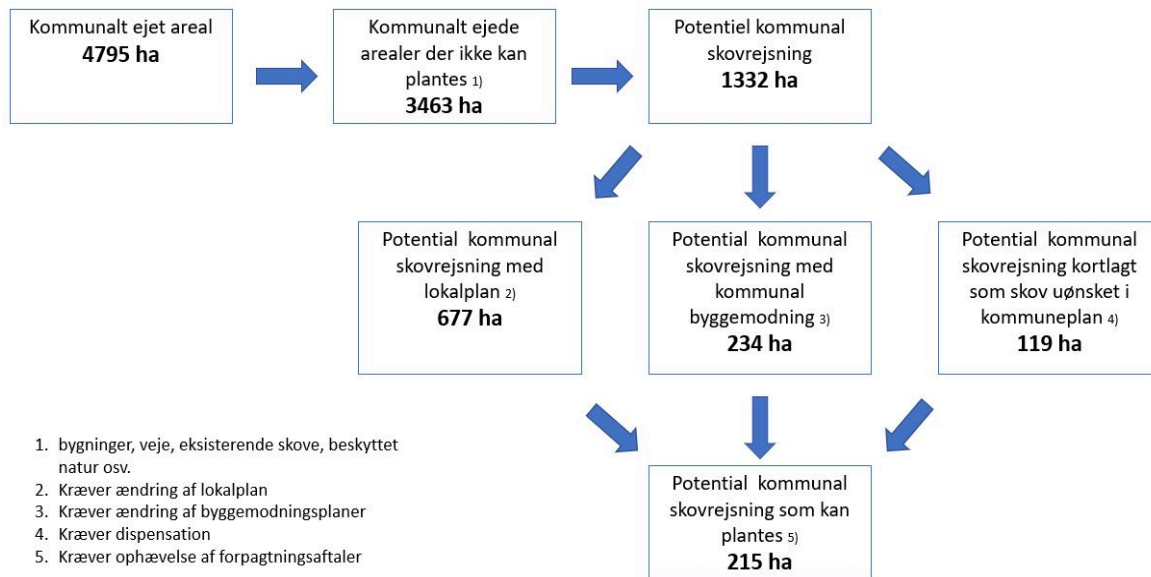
Kommunalt ejet areal
**4795 ha**

Kommunalt ejede arealer der ikke kan plantes 1)
**3463 ha**

Potentiel kommunal skovrejsning
**1332 ha**

Potential kommunal skovrejsning med lokalplan 2)
**677 ha**

Potential kommunal skovrejsning med kommunal byggemodning 3)
**234 ha**

Potential kommunal skovrejsning kortlagt som skov uønsket i kommuneplan 4)
**119 ha**

1. bygninger, veje, eksisterende skove, beskyttet natur osv.
2. Kræver ændring af lokalplan
3. Kræver ændring af byggemodningsplaner
4. Kræver dispensation
5. Kræver ophævelse af forpagtningsaftaler

Potential kommunal skovrejsning som kan plantes 5)
**215 ha**